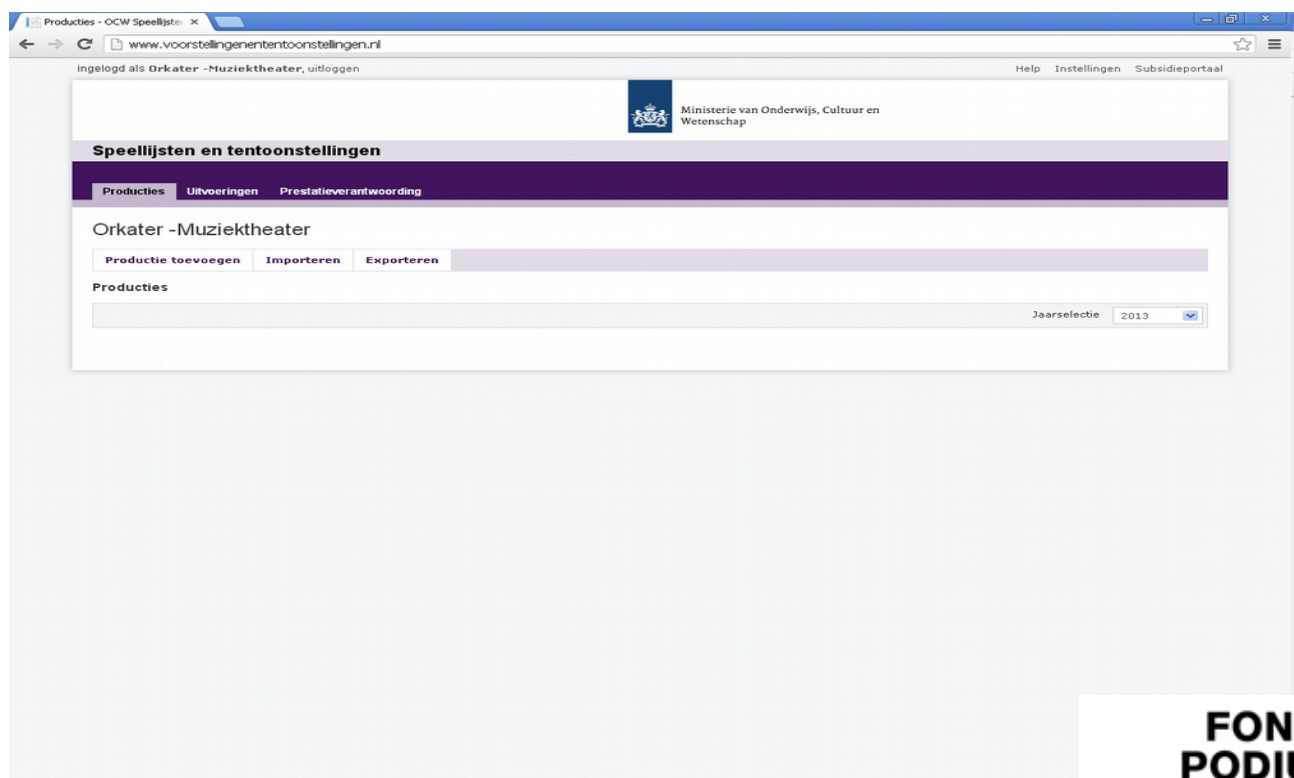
Producties - OCW Speellijste ×

www.voorstellingenententoonstellingen.nl

ingelogd als Orkater -Muziektheater, uitloggen

Help Instellingen Subsidieportaal

Ministerie van Onderwijs, Cultuur en Wetenschap

Speellijsten en tentoonstellingen

Producties Uitvoeringen Prestatieverantwoording

Orkater -Muziektheater

Productie toevoegen Importeren Exporteren

Producties

Jaarselectie 2013

FON
PODI